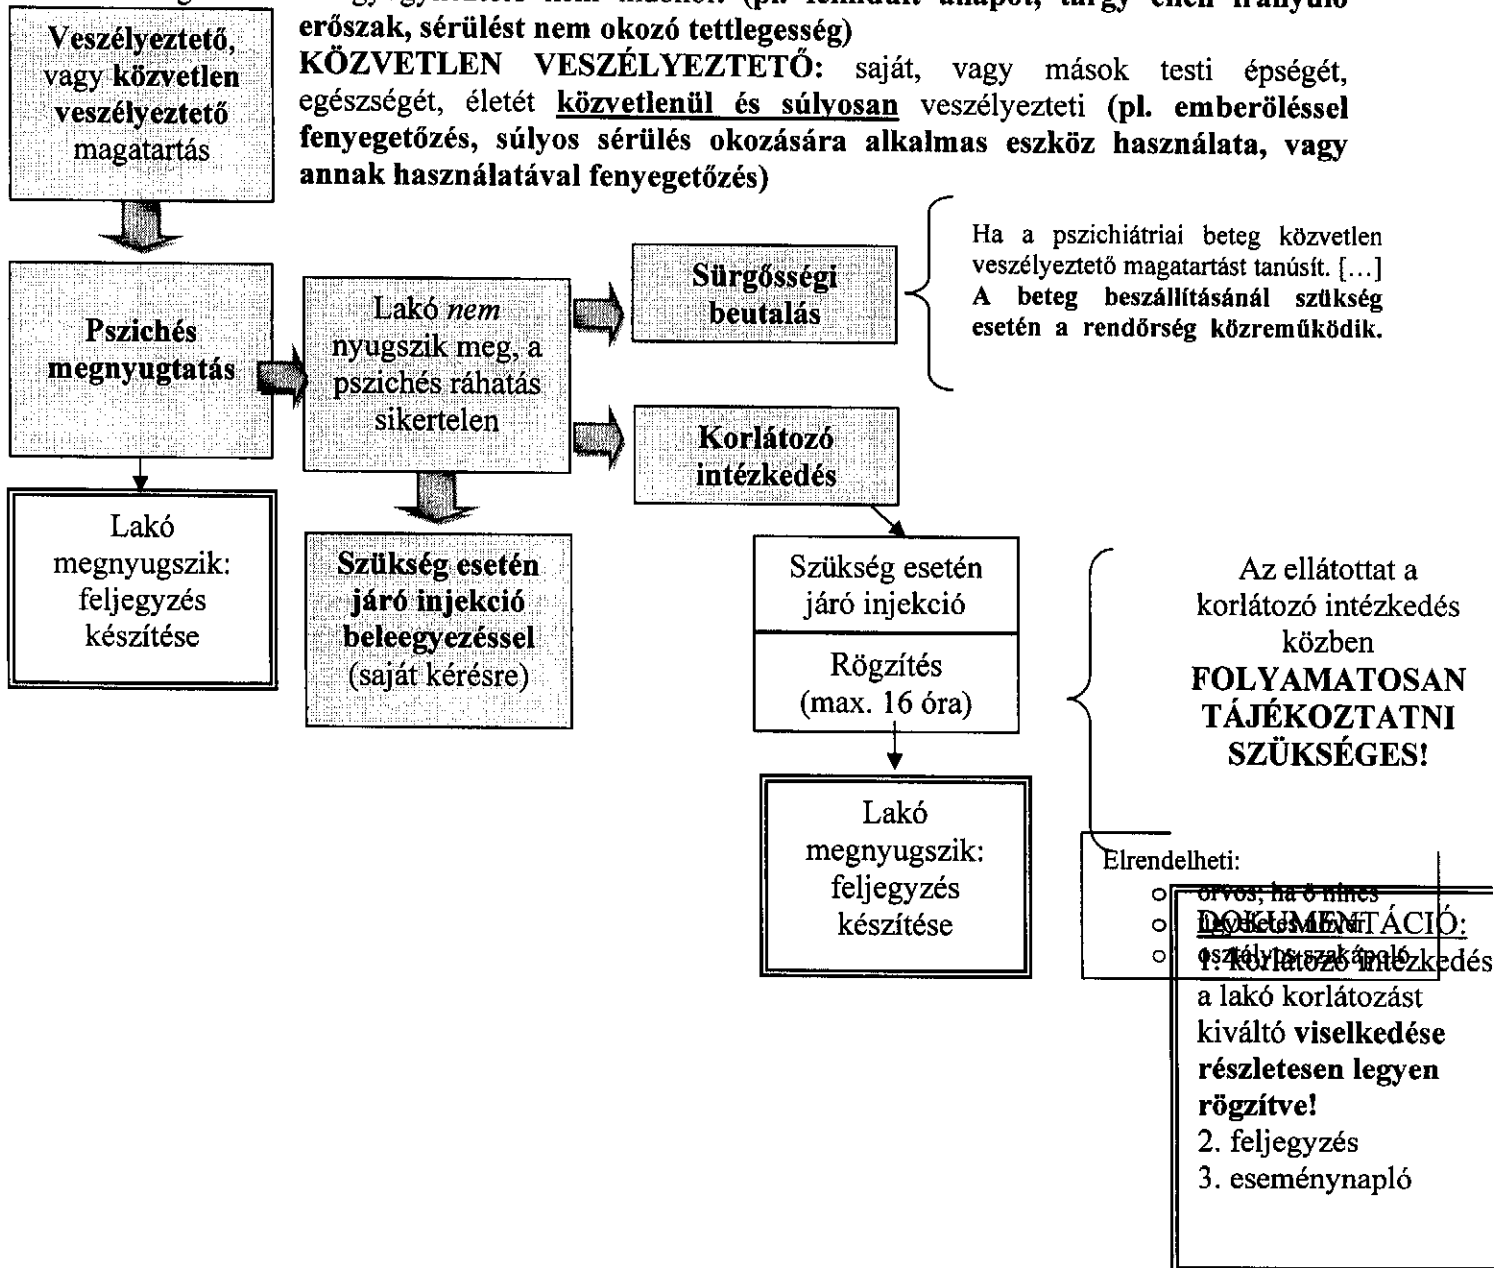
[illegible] (pl. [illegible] állapot, tárgy ellen irányuló erőszak, sérülést nem okozó tettlegesség)

KÖZVETLEN VESZÉLYEZTETŐ: saját, vagy mások testi épségét, egészségét, életét közvetlenül és súlyosan veszélyezteti (pl. emberöléssel fenyegetőzés, súlyos sérülés okozására alkalmas eszköz használata, vagy annak használatával fenyegetőzés)

Veszélyeztető, vagy közvetlen veszélyeztető magatartás

Pszichés megnyugtatás

Lakó megnyugszik: feljegyzés készítése

Lakó *nem* nyugszik meg, a pszichés ráhatás sikertelen

Szükség esetén járó injekció beleegyezéssel (saját kérésre)

Sürgősségi beutalás

Ha a pszichiátriai beteg közvetlen veszélyeztető magatartást tanúsít. […] A beteg beszállításánál szükség esetén a rendőrség közreműködik.

Korlátozó intézkedés

Szükség esetén járó injekció

Rögzítés (max. 16 óra)

Lakó megnyugszik: feljegyzés készítése

Az ellátottat a korlátozó intézkedés közben FOLYAMATOSAN TÁJÉKOZTATNI SZÜKSÉGES!

Elrendelheti:
- orvos, ha ő nincs
- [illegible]
- osztályos szakápoló

DOKUMENTÁCIÓ:
1. Korlátozó intézkedés a lakó korlátozást kiváltó viselkedése részletesen legyen rögzítve!
2. feljegyzés
3. eseménynapló